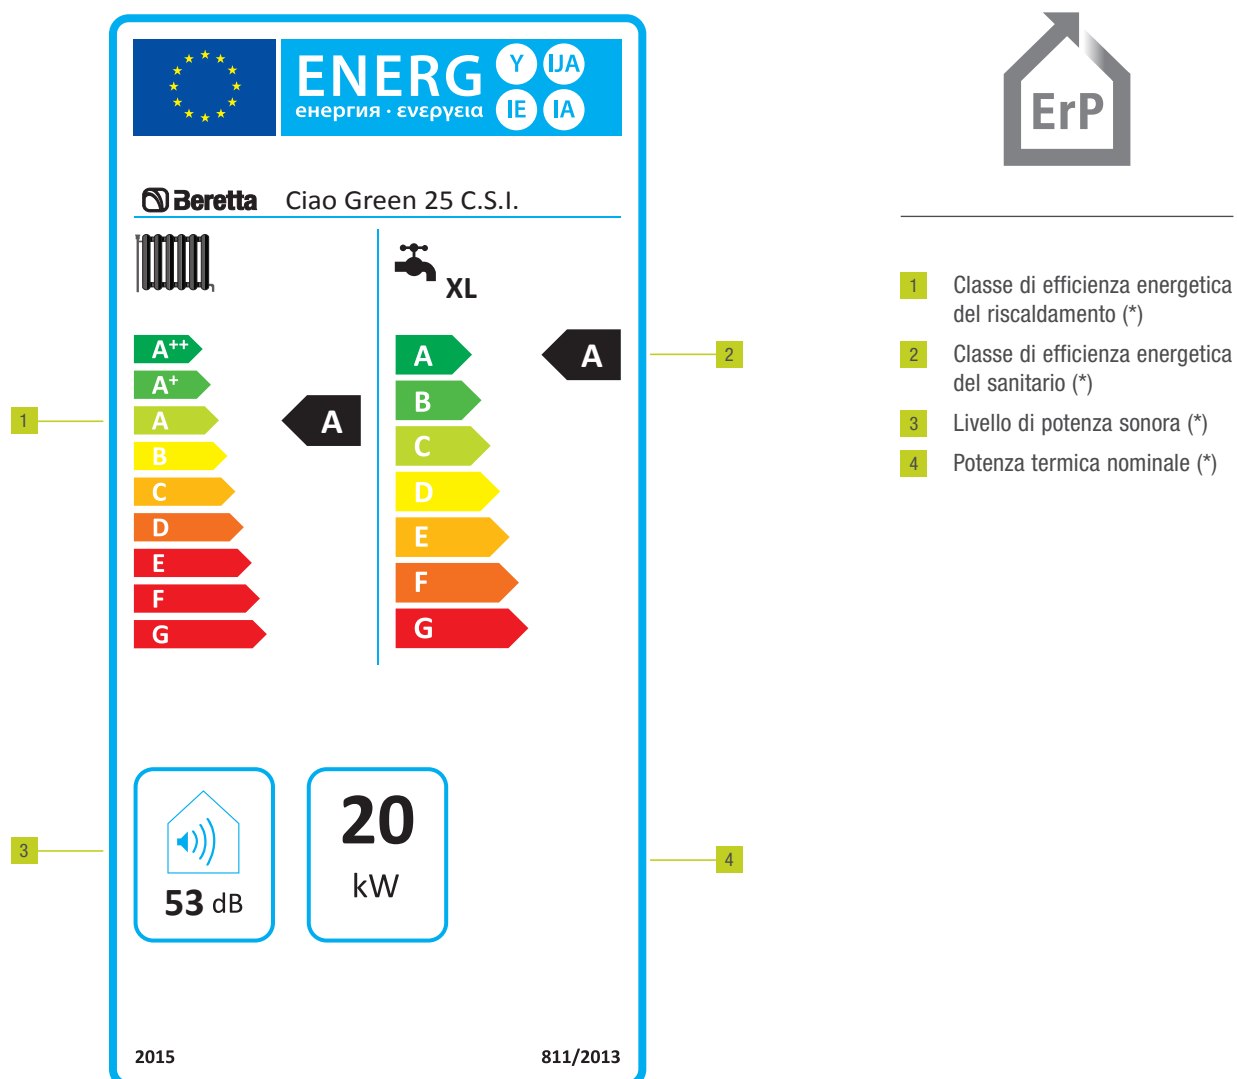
ENERG Y IJA
енергия · ενεργεια IE IA

Beretta Ciao Green 25 C.S.I.

XL

$A^{++}$
$A^{+}$
A
B
C
D
E
F
G

A

A
B
C
D
E
F
G

A

1
2
3
4

53 dB

20
kW

2015
811/2013

ErP

1 Classe di efficienza energetica del riscaldamento (*)
2 Classe di efficienza energetica del sanitario (*)
3 Livello di potenza sonora (*)
4 Potenza termica nominale (*)